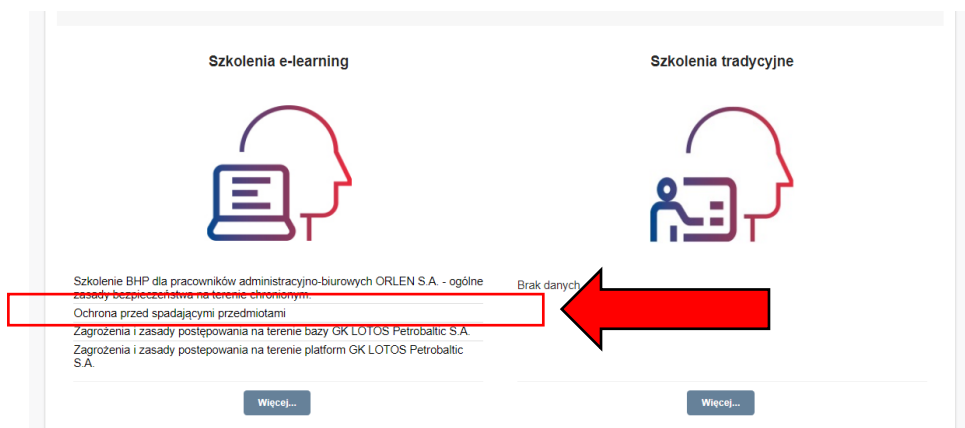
Szkolenia e-learning

Szkolenia tradycyjne

Szkolenie BHP dla pracowników administracyjno-biurowych ORLEN S.A. - ogólne zasady bezpieczeństwa na terenie chronionym.

Ochrona przed spadającymi przedmiotami

Zagrożenia i zasady postępowania na terenie bazy GK LOTOS Petrobaltic S.A.

Zagrożenia i zasady postepowania na terenie platform GK LOTOS Petrobaltic S.A.

Brak danych

Więcej...

Więcej...